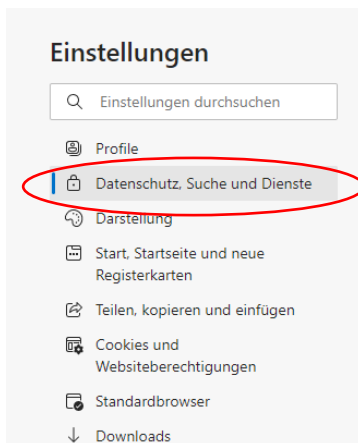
Einstellungen

Einstellungen durchsuchen

Profile

Datenschutz, Suche und Dienste

Darstellung

Start, Startseite und neue Registerkarten

Teilen, kopieren und einfügen

Cookies und Websiteberechtigungen

Standardbrowser

Downloads